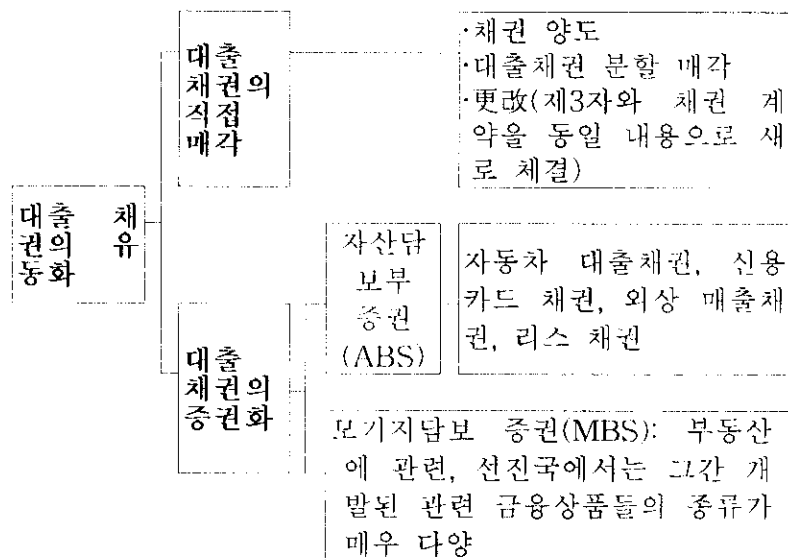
대출 채권의 유동화

대출 채권의 직접 매각

·채권 양도
·대출채권 분할 매각
·更改(제3자와 채권 계약을 동일 내용으로 새로 체결)

대출 채권의 증권화

자산담보부 증권 (ABS)

자동차 대출채권, 신용카드 채권, 외상 매출채권, 리스 채권

모기지담보 증권(MBS): 부동산에 관련, 선진국에서는 그간 개발된 관련 금융상품들의 종류가 매우 다양